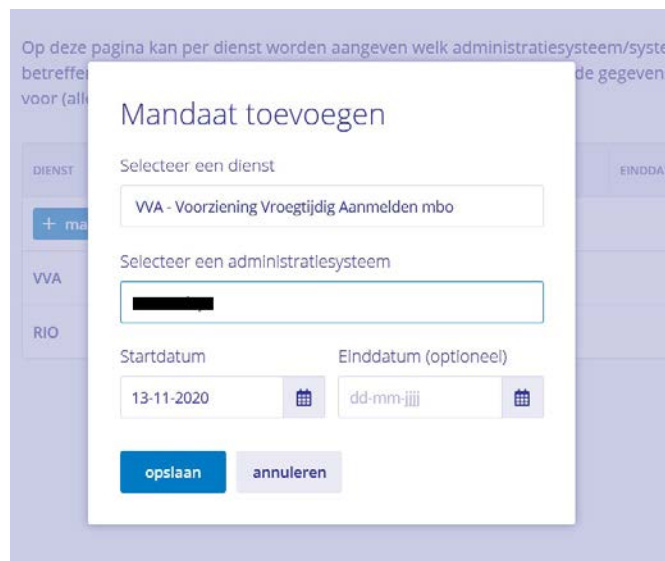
Op deze pagina kan per dienst worden aangeven welk administratiesysteem/syste
betreffe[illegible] de gegeven
voor (all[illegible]

DIENST

EINDDA

+ ma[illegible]

VVA

RIO

Mandaat toevoegen

Selecteer een dienst

VVA - Voorziening Vroegtijdig Aanmelden mbo

Selecteer een administratiesysteem

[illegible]

Startdatum

13-11-2020

Einddatum (optioneel)

dd-mm-jjjj

opslaan

annuleren